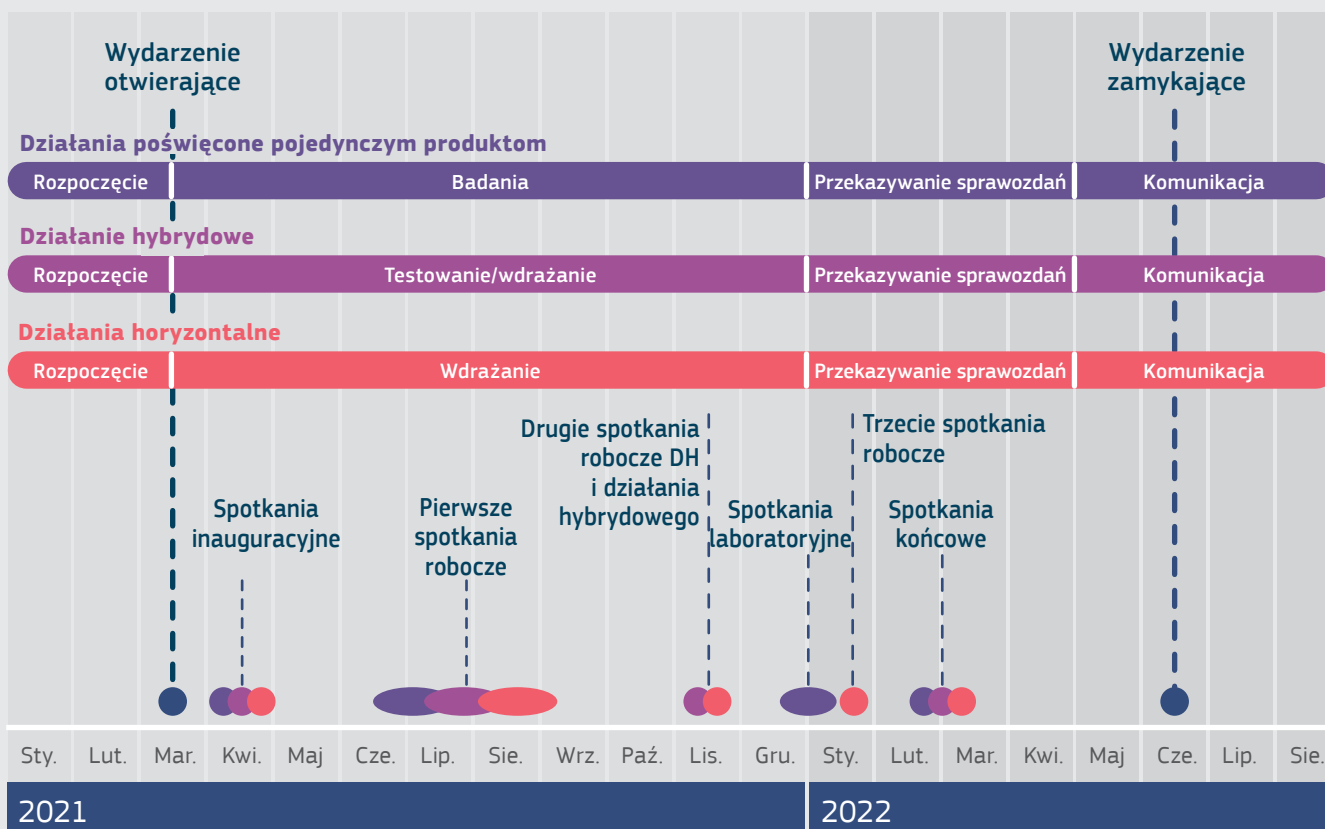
Wydarzenie otwierające

Wydarzenie zamykające

Działania poświęcone pojedynczym produktom

Rozpoczęcie | Badania | Przekazywanie sprawozdań | Komunikacja

Działanie hybrydowe

Rozpoczęcie | Testowanie/wdrażanie | Przekazywanie sprawozdań | Komunikacja

Działania horyzontalne

Rozpoczęcie | Wdrażanie | Przekazywanie sprawozdań | Komunikacja

Spotkania inauguracyjne

Pierwsze spotkania robocze

Drugie spotkania robocze DH i działania hybrydowego

Spotkania laboratoryjne

Trzecie spotkania robocze

Spotkania końcowe

Sty. Lut. Mar. Kwi. Maj Cze. Lip. Sie. Wrz. Paź. Lis. Gru. Sty. Lut. Mar. Kwi. Maj Cze. Lip. Sie.

2021

2022